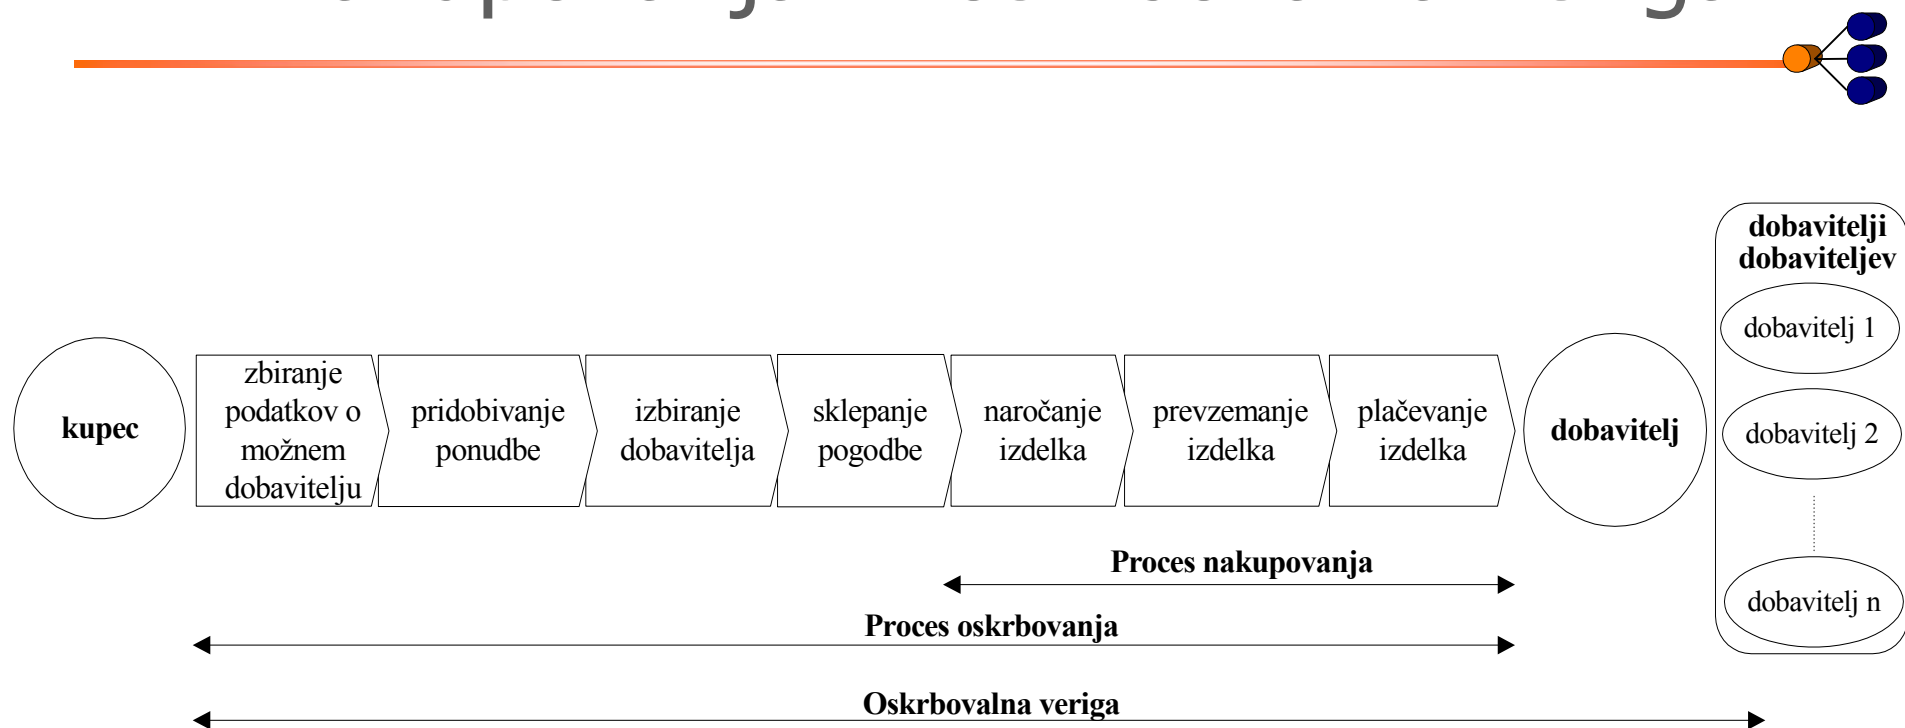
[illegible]

kupec

zbiranje podatkov o možnem dobavitelju

pridobivanje ponudbe

izbiranje dobavitelja

sklepanje pogodbe

naročanje izdelka

prevzemanje izdelka

plačevanje izdelka

dobavitelj

dobavitelji dobaviteljev

dobavitelj 1

dobavitelj 2

dobavitelj n

Proces nakupovanja

Proces oskrbovanja

Oskrbovalna veriga